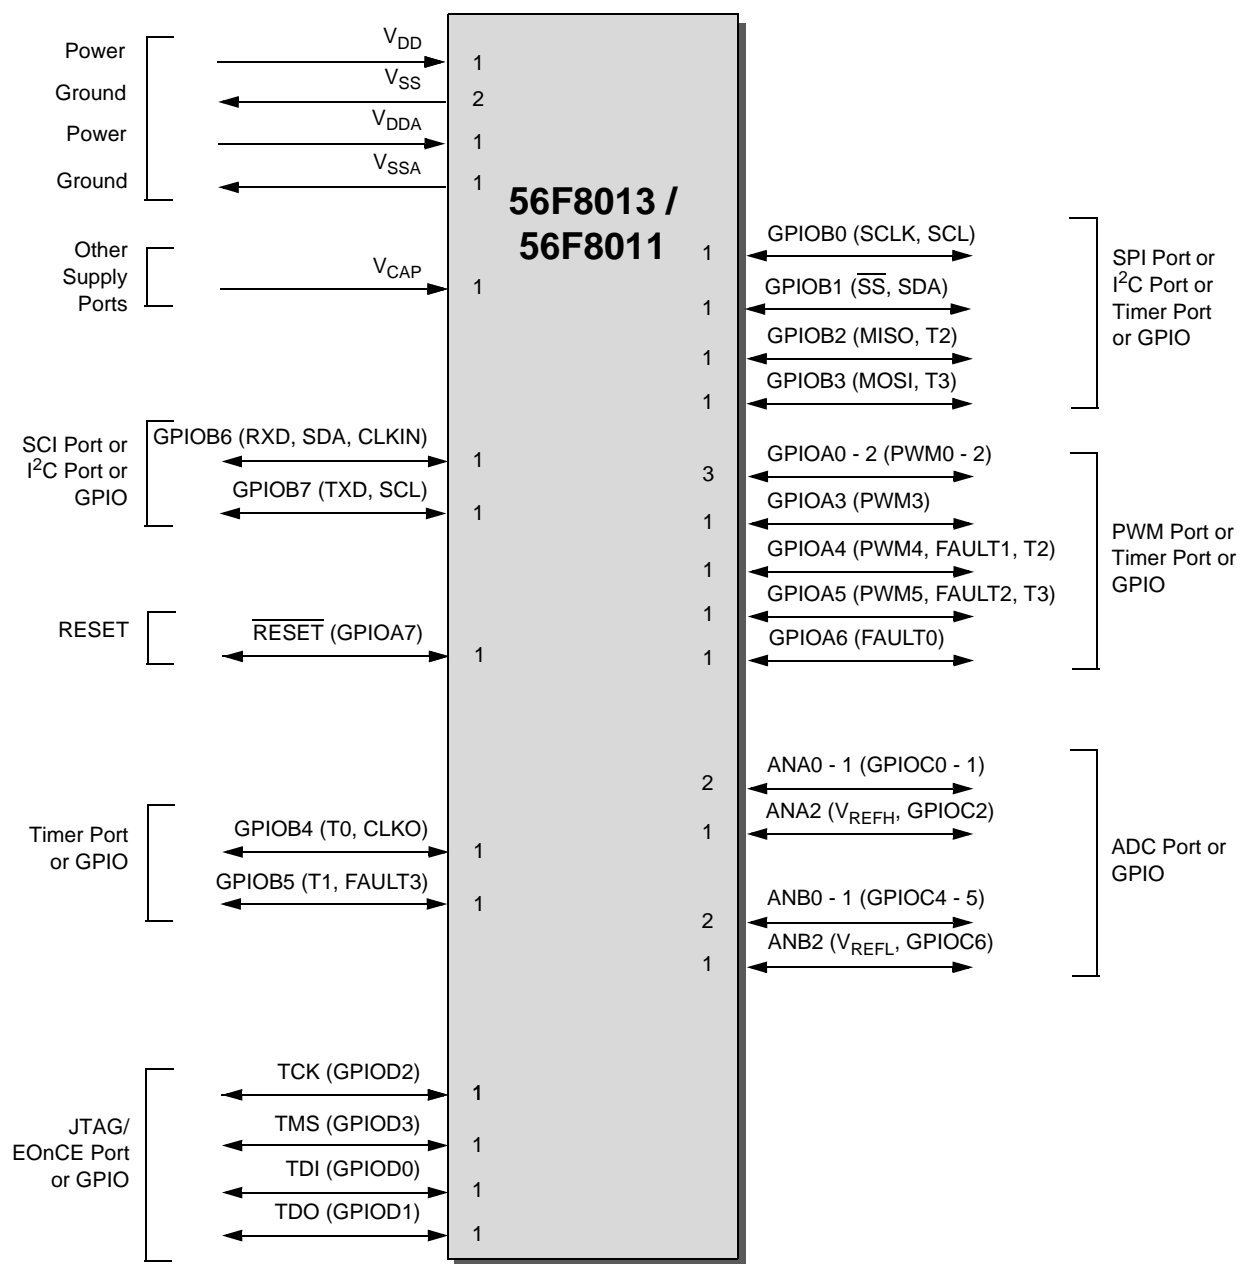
Power
Ground
Power
Ground

$V_{DD}$ 1
$V_{SS}$ 2
$V_{DDA}$ 1
$V_{SSA}$ 1

56F8013 /
56F8011

Other Supply Ports
$V_{CAP}$ 1

1 GPIOB0 (SCLK, SCL)
1 GPIOB1 ($\overline{SS}$, SDA)
1 GPIOB2 (MISO, T2)
1 GPIOB3 (MOSI, T3)

SPI Port or $I^2C$ Port or Timer Port or GPIO

SCI Port or $I^2C$ Port or GPIO
GPIOB6 (RXD, SDA, CLKIN) 1
GPIOB7 (TXD, SCL) 1

3 GPIOA0 - 2 (PWM0 - 2)
1 GPIOA3 (PWM3)
1 GPIOA4 (PWM4, FAULT1, T2)
1 GPIOA5 (PWM5, FAULT2, T3)
1 GPIOA6 (FAULT0)

PWM Port or Timer Port or GPIO

RESET
$\overline{RESET}$ (GPIOA7) 1

2 ANA0 - 1 (GPIOC0 - 1)
1 ANA2 ($V_{REFH}$, GPIOC2)
2 ANB0 - 1 (GPIOC4 - 5)
1 ANB2 ($V_{REFL}$, GPIOC6)

ADC Port or GPIO

Timer Port or GPIO
GPIOB4 (T0, CLKO) 1
GPIOB5 (T1, FAULT3) 1

JTAG/ EOnCE Port or GPIO
TCK (GPIOD2) 1
TMS (GPIOD3) 1
TDI (GPIOD0) 1
TDO (GPIOD1) 1